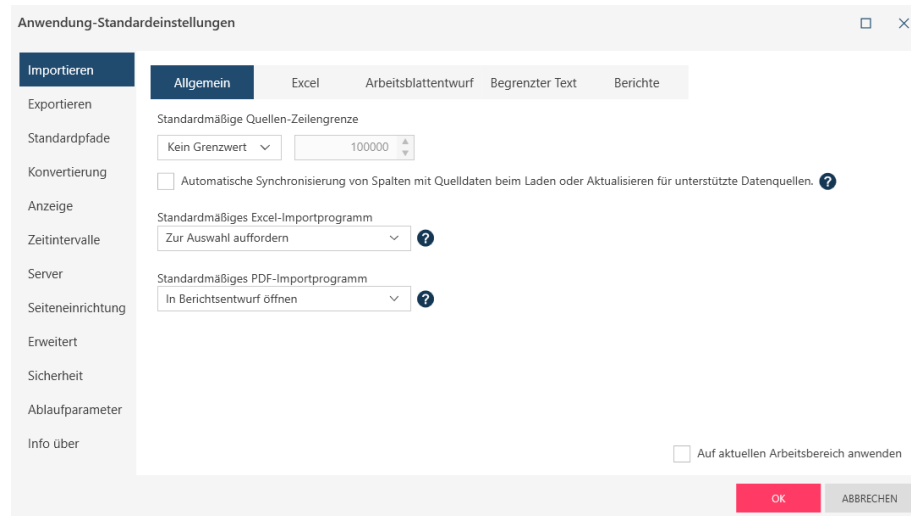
Anwendung-Standardeinstellungen

Importieren
Exportieren
Standardpfade
Konvertierung
Anzeige
Zeitintervalle
Server
Seiteneinrichtung
Erweitert
Sicherheit
Ablaufparameter
Info über

Allgemein | Excel | Arbeitsblattentwurf | Begrenzter Text | Berichte

Standardmäßige Quellen-Zeilengrenze
Kein Grenzwert
100000

Automatische Synchronisierung von Spalten mit Quelldaten beim Laden oder Aktualisieren für unterstützte Datenquellen.

Standardmäßiges Excel-Importprogramm
Zur Auswahl auffordern

Standardmäßiges PDF-Importprogramm
In Berichtsentwurf öffnen

Auf aktuellen Arbeitsbereich anwenden

OK
ABBRECHEN